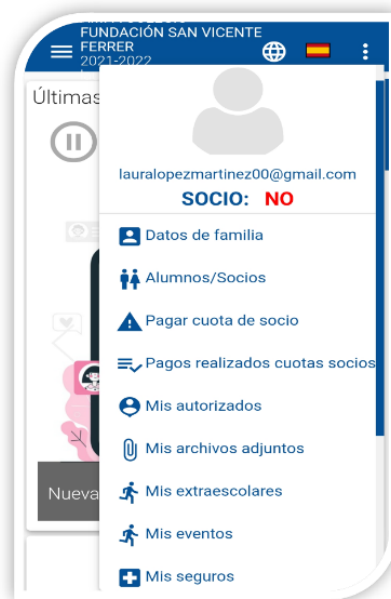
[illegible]
FUNDACIÓN SAN VICENTE FERRER
2021-2022

Últimas

Nueva

lauralopezmartinez00@gmail.com
SOCIO: NO

Datos de familia
Alumnos/Socios
Pagar cuota de socio
Pagos realizados cuotas socios
Mis autorizados
Mis archivos adjuntos
Mis extraescolares
Mis eventos
Mis seguros